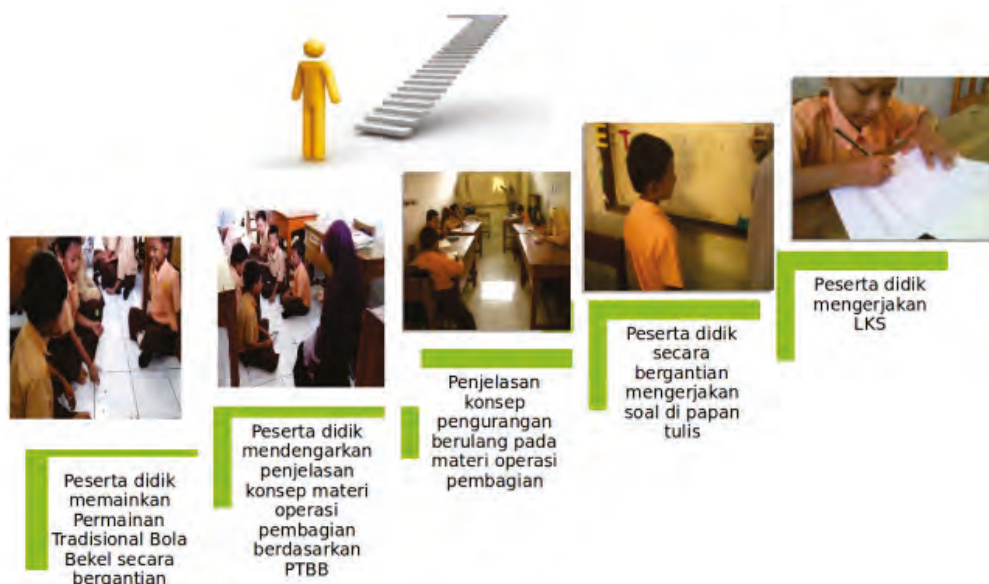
Peserta didik memainkan Permainan Tradisional Bola Bekel secara bergantian

Peserta didik mendengarkan penjelasan konsep materi operasi pembagian berdasarkan PTBB

Penjelasan konsep pengurangan berulang pada materi operasi pembagian

Peserta didik secara bergantian mengerjakan soal di papan tulis

Peserta didik mengerjakan LKS